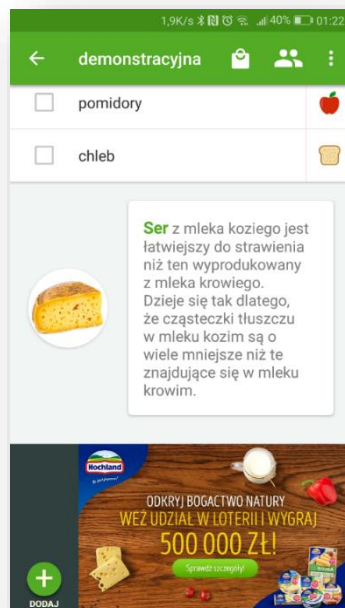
1,9K/s 40% 01:22

demonstracyjna

pomidory

chleb

Ser z mleka koziego jest łatwiejszy do strawienia niż ten wyprodukowany z mleka krowiego. Dzieje się tak dlatego, że cząsteczki tłuszczu w mleku kozim są o wiele mniejsze niż te znajdujące się w mleku krowim.

Hochland

ODKRYJ BOGACTWO NATURY
WEŹ UDZIAŁ W LOTERII I WYGRAJ
500 000 ZŁ!

Sprawdź szczegóły!

DODAJ